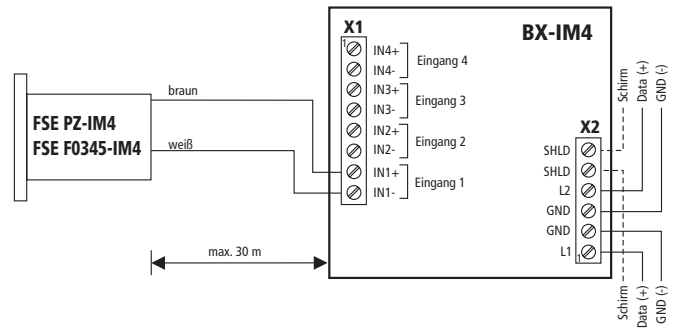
X1

BX-IM4

1

IN4+
IN4-
Eingang 4

IN3+
IN3-
Eingang 3

IN2+
IN2-
Eingang 2

IN1+
IN1-
Eingang 1

braun

weiß

FSE PZ-IM4
FSE F0345-IM4

Schirm
Data (+)
GND (-)

X2

SHLD
SHLD
L2
GND
GND
L1

1

max. 30 m

Schirm
Data (+)
GND (-)